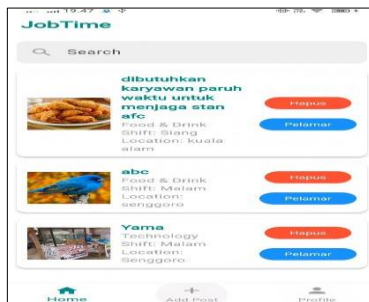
19.47

JobTime

Search

dibutuhkan karyawan paruh waktu untuk menjaga stan afc
Food & Drink
Shift: Siang
Location: kuala alam

Hapus
Pelamar

abc
Food & Drink
Shift: Malam
Location: senggoro

Hapus
Pelamar

Yama
Technology
Shift: Malam
Location: Senggoro

Hapus
Pelamar

Home
Add Post
Profile